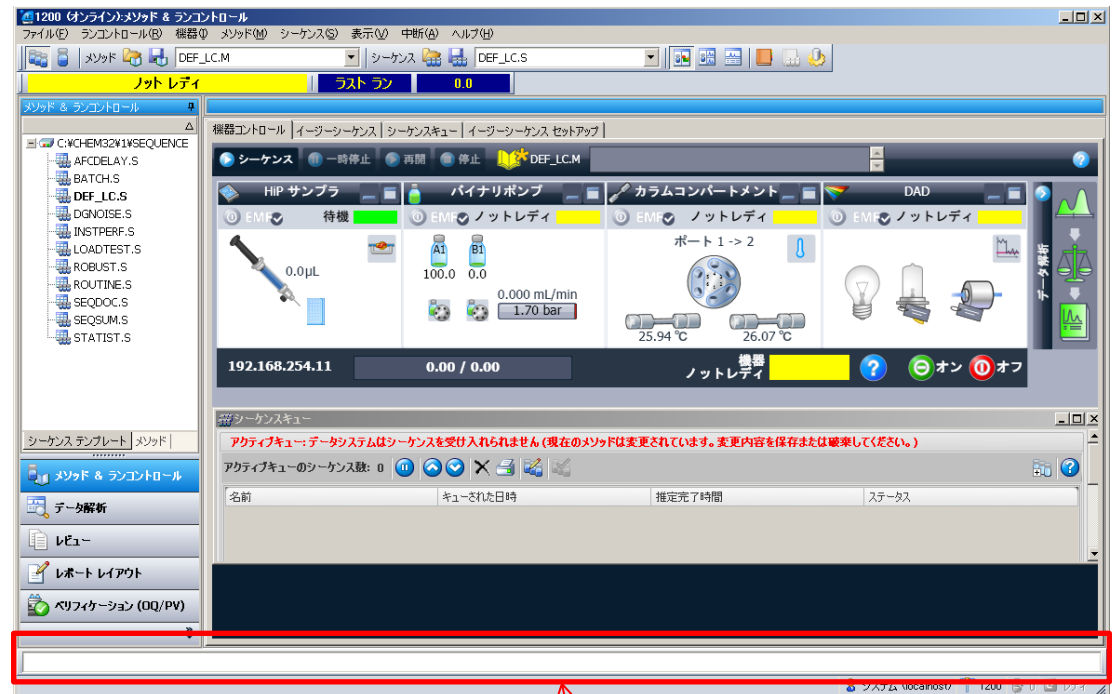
1200 (オンライン):メソッド & ランコントロール

ファイル(F) ランコントロール(R) 機器(I) メソッド(M) シーケンス(S) 表示(V) 中断(A) ヘルプ(H)

メソッド DEF_LC.M シーケンス DEF_LC.S

ノットレディ | ラスト ラン | 0.0

メソッド & ランコントロール

C:¥CHEM32¥1¥SEQUENCE
AFCDELAY.S
BATCH.S
DEF_LC.S
DGNOISE.S
INSTPERF.S
LOADTEST.S
ROBUST.S
ROUTINE.S
SEQDOC.S
SEQSUM.S
STATIST.S

シーケンス テンプレート | メソッド

メソッド & ランコントロール
データ解析
レビュー
レポート レイアウト
ベリフィケーション (OQ/PV)

機器コントロール | イージーシーケンス | シーケンスキュー | イージーシーケンス セットアップ

シーケンス 一時停止 再開 停止 DEF_LC.M

HiP サンプラ
EMF 待機
0.0µL

バイナリポンプ
EMF ノットレディ
A1 B1
100.0 0.0
0.000 mL/min
1.70 bar

カラムコンパートメント
EMF ノットレディ
ポート 1 -> 2
25.94 °C
26.07 °C

DAD
EMF ノットレディ

データ解析

192.168.254.11
0.00 / 0.00
機器 ノットレディ
オン オフ

シーケンスキュー

アクティブキュー: データシステムはシーケンスを受け入れられません (現在のメソッドは変更されています。変更内容を保存または破棄してください。)

アクティブキューのシーケンス数: 0

| 名前 | キューされた日時 | 推定完了時間 | ステータス |
|---|---|---|---|

システム (localhost) 1200 0 レディ